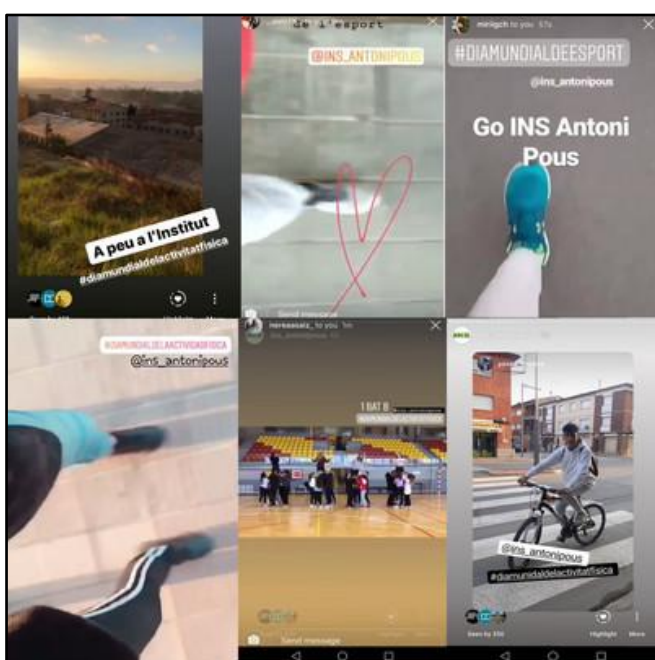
A peu a l'Institut
#diamundialdelactivitatfisica

de l'esport
@INS_ANTONIPOUS
Send message

minigch to you
#DIAMUNDIALDEESPORT
@ins_antonipous
Go INS Antoni Pous

#DIAMUNDIALDELACTIVITATFISICA
@ins_antonipous

to you
1 BAT B
Send message

@ins_antonipous
#diamundialdelactivitatfisica
Highlight
More